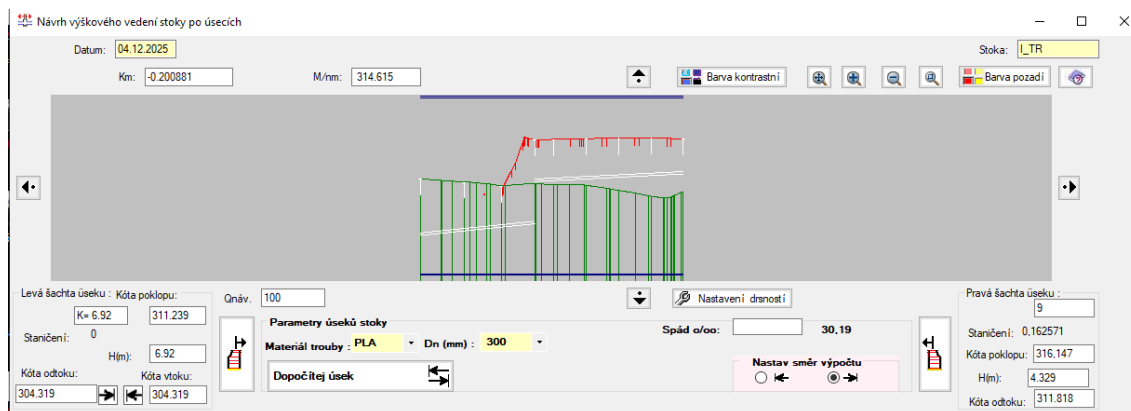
Návrh výškového vedení stoky po úsecích

Datum: 04.12.2025

Stoka: I_TR

Km: -0.200881

M/nm: 314.615

Barva kontrastní

Barva pozadí

Levá šachta úseku : Kóta poklopu:

K= 6.92

311.239

Staničení: 0

H(m): 6.92

Kóta odtoku: Kóta vtoku:

304.319

304.319

Qnáv. 100

Nastavení drsností

Parametry úseků stoky

Materiál trouby : PLA

Dn (mm) : 300

Spád o/oo: 30,19

Dopočítej úsek

Nastav směr výpočtu

Pravá šachta úseku :

9

Staničení: 0,162571

Kóta poklopu: 316,147

H(m): 4.329

Kóta odtoku: 311.818